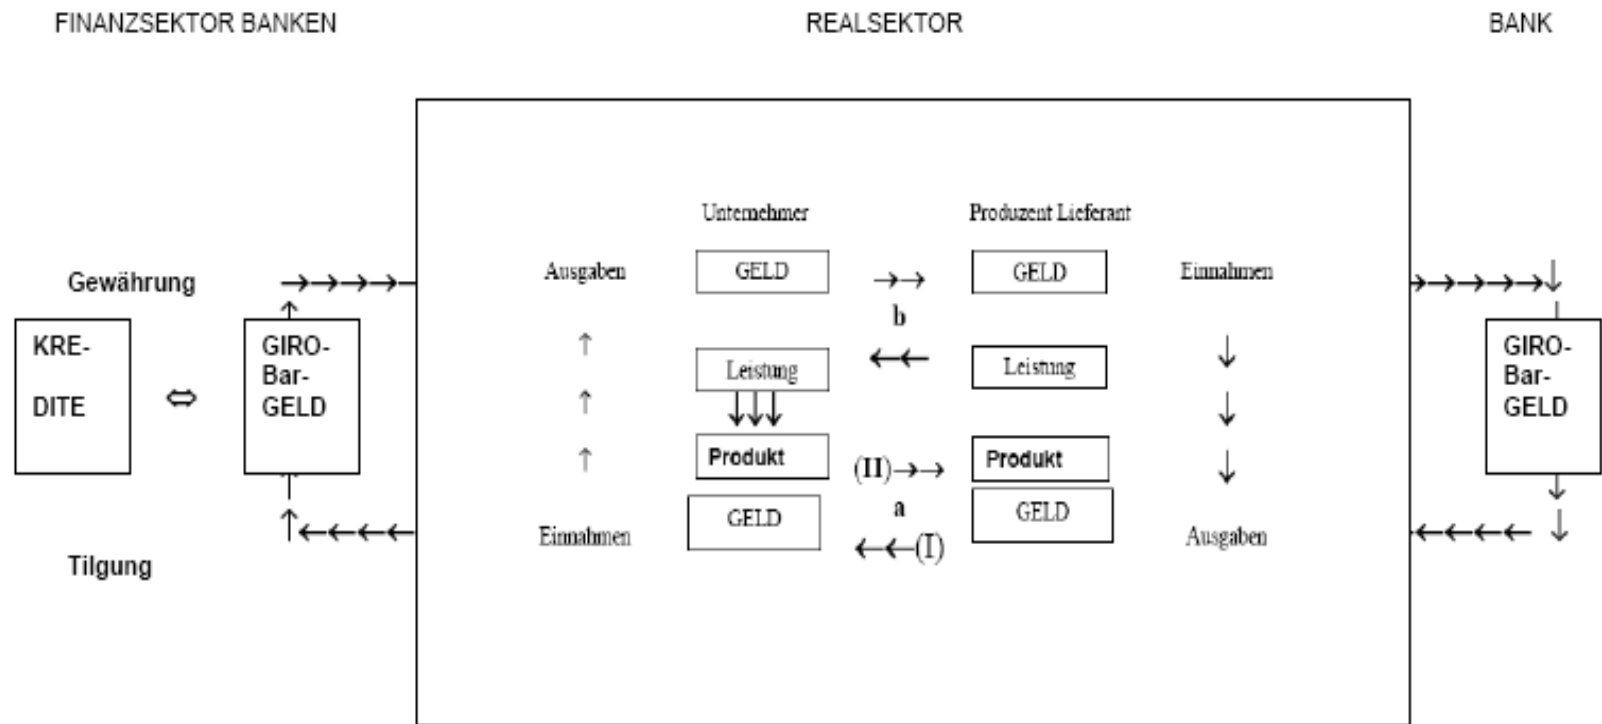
FINANZSEKTOR BANKEN

REALSEKTOR

BANK

Gewährung

KRE-
DITE

⇔

GIRO-
Bar-
GELD

Unternehmer

Produzent Lieferant

Ausgaben

GELD

→→

GELD

Einnahmen

b

Leistung

←←

Leistung

Produkt

(II)→→

Produkt

a

Einnahmen

GELD

←←(I)

GELD

Ausgaben

GIRO-
Bar-
GELD

Tilgung